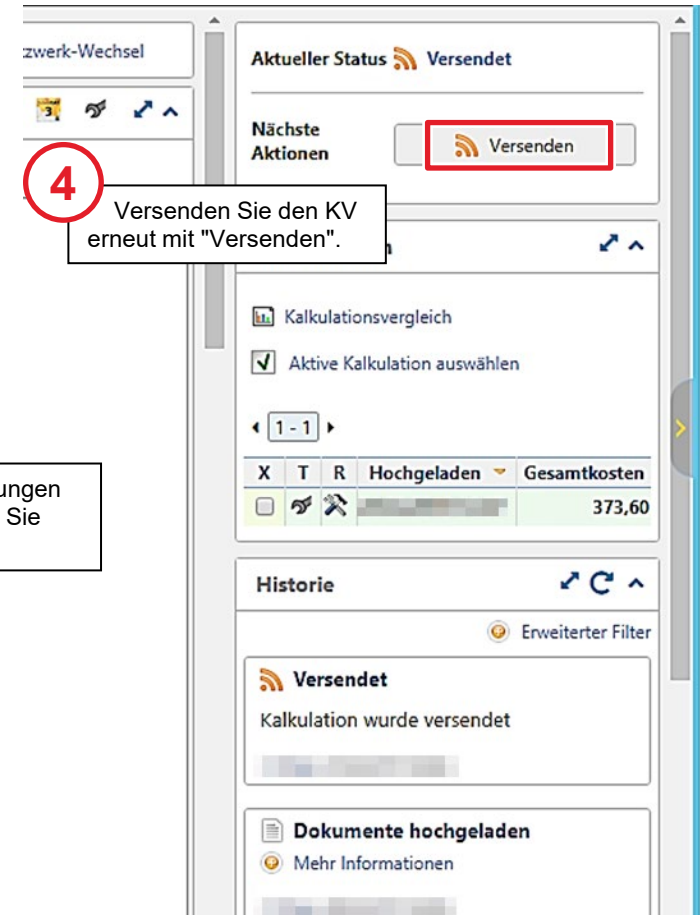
zwerk-Wechsel

Aktueller Status Versendet

Nächste Aktionen

Versenden

4

Versenden Sie den KV erneut mit "Versenden".

n

Kalkulationsvergleich

Aktive Kalkulation auswählen

1 - 1

| X | T | R | Hochgeladen | Gesamtkosten |
|---|---|---|---|---|
| | | | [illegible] | 373,60 |

ungen
Sie

Historie

Erweiterter Filter

Versendet

Kalkulation wurde versendet

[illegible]

Dokumente hochgeladen

Mehr Informationen

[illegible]